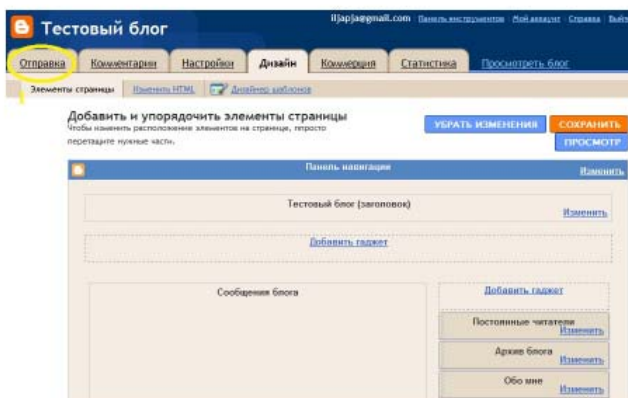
Тестовый блог

lljapja@gmail.com | Панель инструментов | Мой аккаунт | Справка | Выйти

Отправка | Комментарии | Настройки | Дизайн | Коммерция | Статистика | Просмотреть блог

Элементы страницы | Изменить HTML | Дизайнер шаблонов

Добавить и упорядочить элементы страницы
Чтобы изменить расположение элементов на странице, просто перетащите нужные части.

УБРАТЬ ИЗМЕНЕНИЯ | СОХРАНИТЬ | ПРОСМОТР

Панель навигации | Изменить

Тестовый блог (заголовок) | Изменить

Добавить гаджет

Сообщения блога

Добавить гаджет

Постоянные читатели | Изменить

Архив блога | Изменить

Обо мне | Изменить